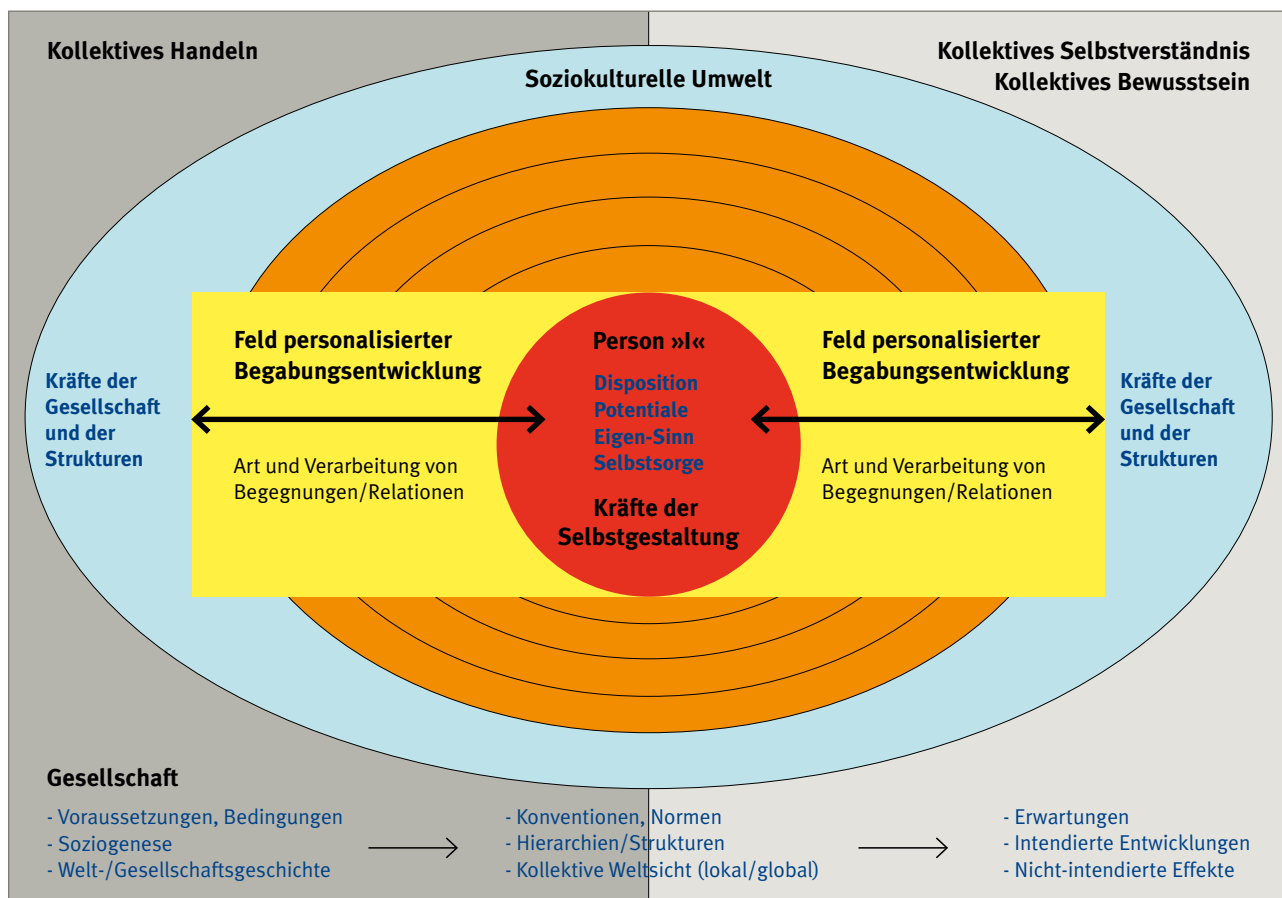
Kollektives Handeln

Kollektives Selbstverständnis
Kollektives Bewusstsein

Soziokulturelle Umwelt

Kräfte der Gesellschaft und der Strukturen

Feld personalisierter Begabungsentwicklung

Art und Verarbeitung von Begegnungen/Relationen

Person »I«

Disposition
Potentiale
Eigen-Sinn
Selbstsorge

Kräfte der Selbstgestaltung

Feld personalisierter Begabungsentwicklung

Art und Verarbeitung von Begegnungen/Relationen

Kräfte der Gesellschaft und der Strukturen

Gesellschaft

- Voraussetzungen, Bedingungen
- Soziogenese
- Welt-/Gesellschaftsgeschichte

- Konventionen, Normen
- Hierarchien/Strukturen
- Kollektive Weltsicht (lokal/global)

- Erwartungen
- Intendierte Entwicklungen
- Nicht-intendierte Effekte